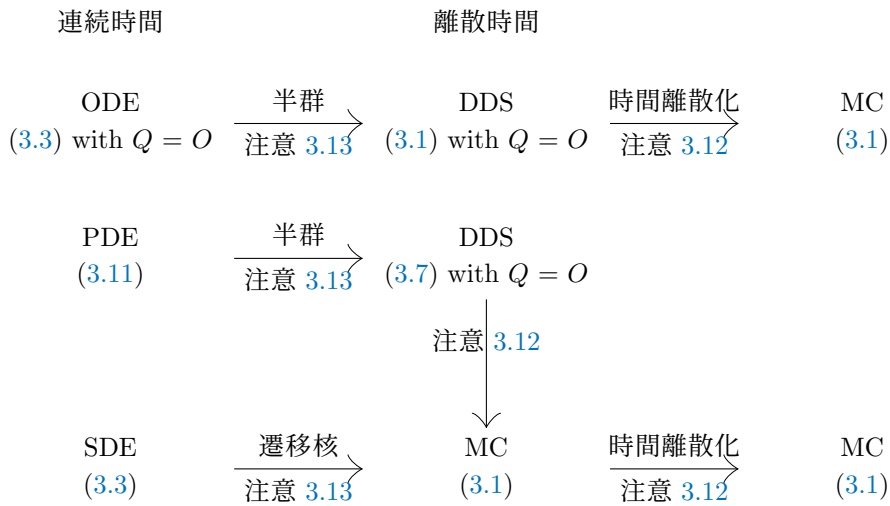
連続時間

離散時間

ODE
(3.3) with $Q = O$

半群
注意 3.13

DDS
(3.1) with $Q = O$

時間離散化
注意 3.12

MC
(3.1)

PDE
(3.11)

半群
注意 3.13

DDS
(3.7) with $Q = O$

注意 3.12

SDE
(3.3)

遷移核
注意 3.13

MC
(3.1)

時間離散化
注意 3.12

MC
(3.1)